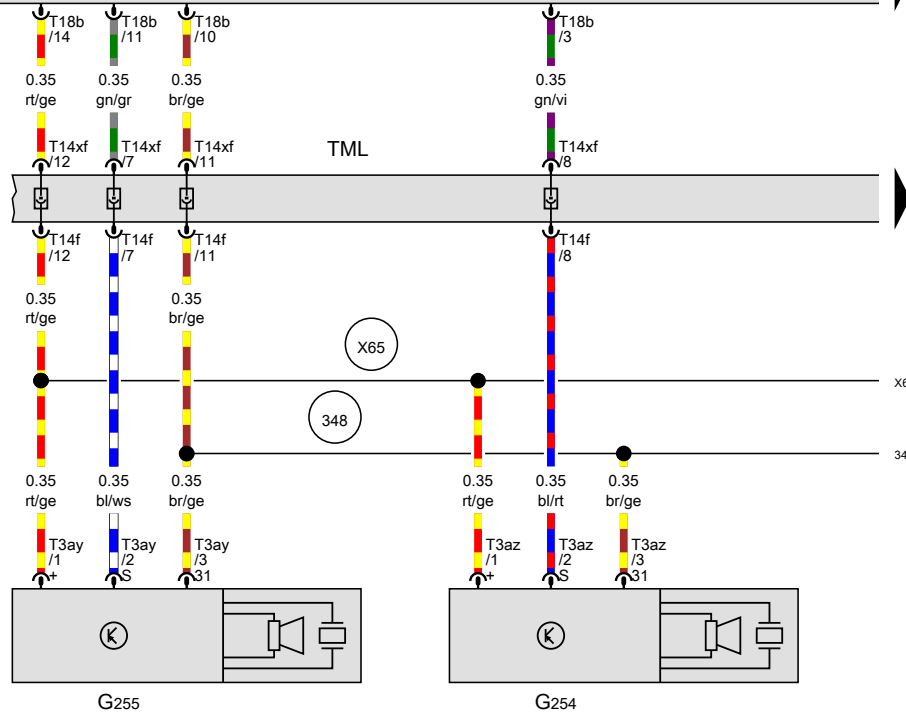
T18b /14
T18b /11
T18b /10
T18b /3

0.35 rt/ge
0.35 gn/gr
0.35 br/ge
0.35 gn/vi

T14xf /12
T14xf /7
T14xf /11
TML
T14xf /8

T14f /12
T14f /7
T14f /11
T14f /8

0.35 rt/ge
0.35 br/ge

X65
X6
348
34

0.35 rt/ge
0.35 bl/ws
0.35 br/ge
0.35 rt/ge
0.35 bl/rt
0.35 br/ge

T3ay /1 +
T3ay /2 S
T3ay /3 31
T3az /1 +
T3az /2 S
T3az /3 31

G255
G254